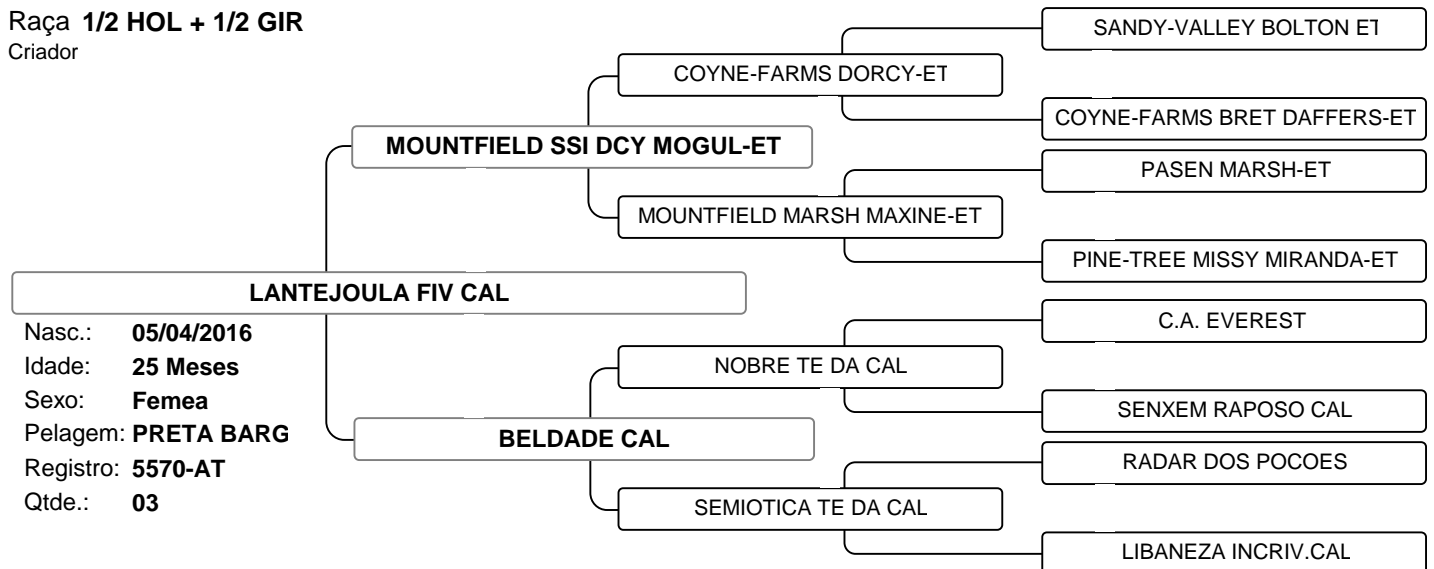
Raça **1/2 HOL + 1/2 GIR**
Criador

LANTEJOULA FIV CAL

Nasc.: 05/04/2016
Idade: 25 Meses
Sexo: Femea
Pelagem: PRETA BARG
Registro: 5570-AT
Qtde.: 03

MOUNTFIELD SSI DCY MOGUL-ET

COYNE-FARMS DORCY-ET

SANDY-VALLEY BOLTON ET

COYNE-FARMS BRET DAFFERS-ET

MOUNTFIELD MARSH MAXINE-ET

PASEN MARSH-ET

PINE-TREE MISSY MIRANDA-ET

BELDADE CAL

NOBRE TE DA CAL

C.A. EVEREST

SENXEM RAPOSO CAL

SEMIOTICA TE DA CAL

RADAR DOS POCOES

LIBANEZA INCRIV.CAL